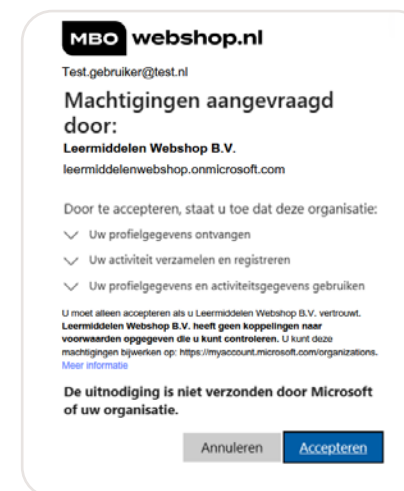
MBO webshop.nl

Test.gebruiker@test.nl

Machtigingen aangevraagd door:

Leermiddelen Webshop B.V.

leermiddelenwebshop.onmicrosoft.com

Door te accepteren, staat u toe dat deze organisatie:

Uw profielgegevens ontvangen

Uw activiteit verzamelen en registreren

Uw profielgegevens en activiteitsgegevens gebruiken

U moet alleen accepteren als u Leermiddelen Webshop B.V. vertrouwt. Leermiddelen Webshop B.V. heeft geen koppelingen naar voorwaarden opgegeven die u kunt controleren. U kunt deze machtigingen bijwerken op: https://myaccount.microsoft.com/organizations. Meer informatie

De uitnodiging is niet verzonden door Microsoft of uw organisatie.

Annuleren Accepteren